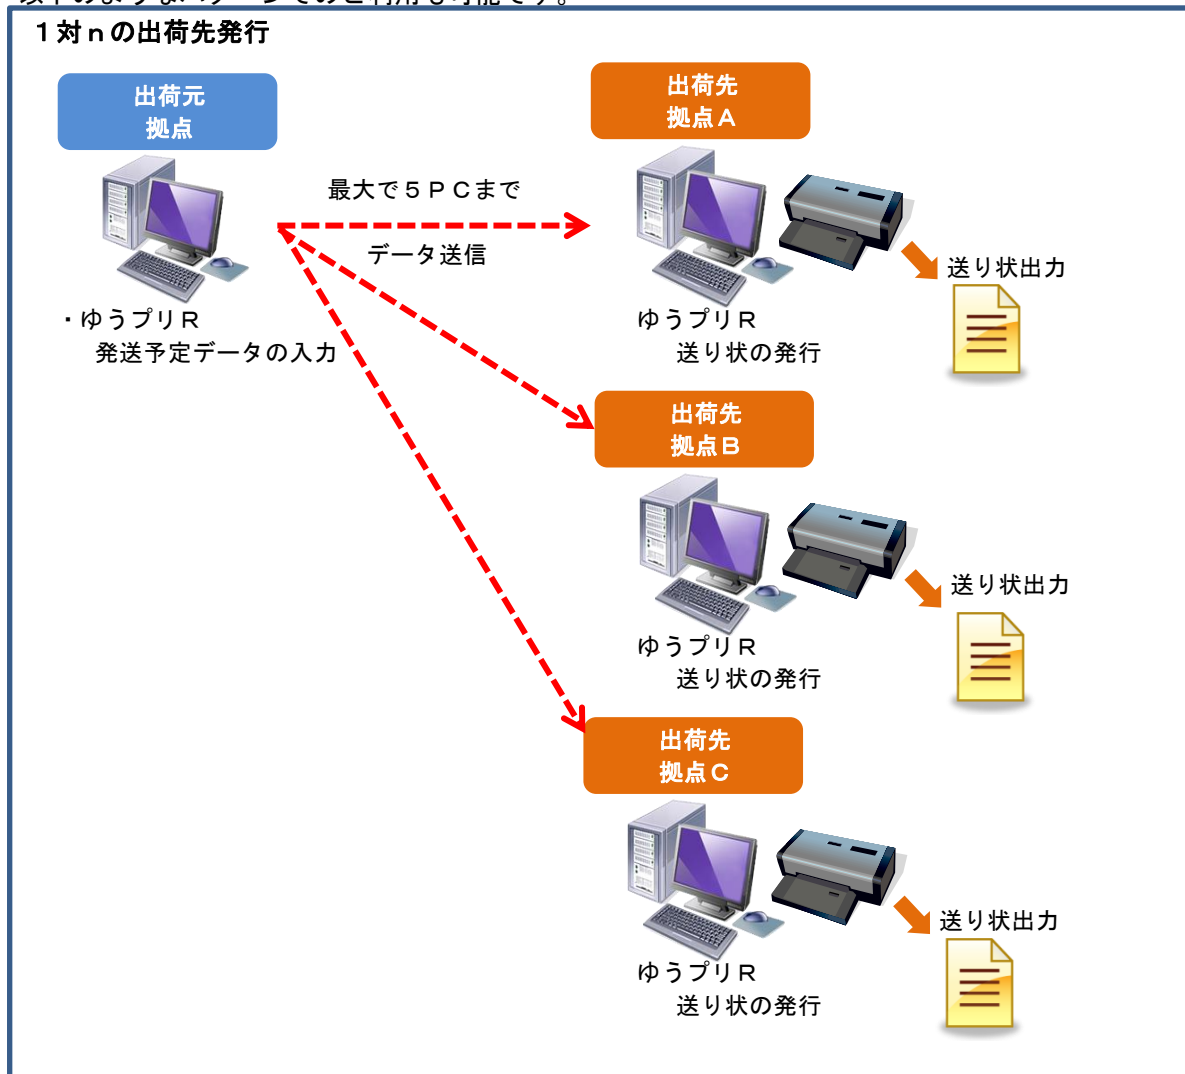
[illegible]

１対ｎの出荷先発行

出荷元
拠点

最大で５ＰＣまで

データ送信

・ゆうプリＲ
発送予定データの入力

出荷先
拠点Ａ

送り状出力

ゆうプリＲ
送り状の発行

出荷先
拠点Ｂ

送り状出力

ゆうプリＲ
送り状の発行

出荷先
拠点Ｃ

送り状出力

ゆうプリＲ
送り状の発行